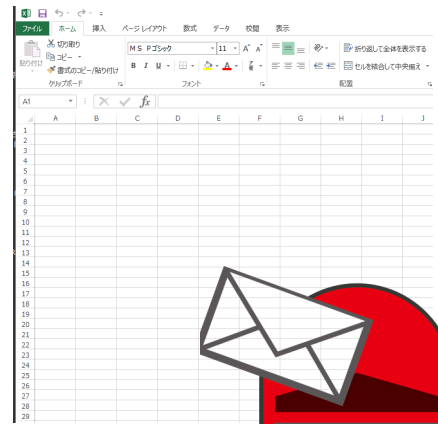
ファイル ホーム 挿入 ページレイアウト 数式 データ 校閲 表示

切り取り
コピー
書式のコピー/貼り付け
貼り付け
クリップボード

MS Pゴシック 11
B I U
フォント

折り返して全体を表示する
セルを結合して中央揃え
配置

A1
fx

A B C D E F G H I J

1
2
3
4
5
6
7
8
9
10
11
12
13
14
15
16
17
18
19
20
21
22
23
24
25
26
27
28
29